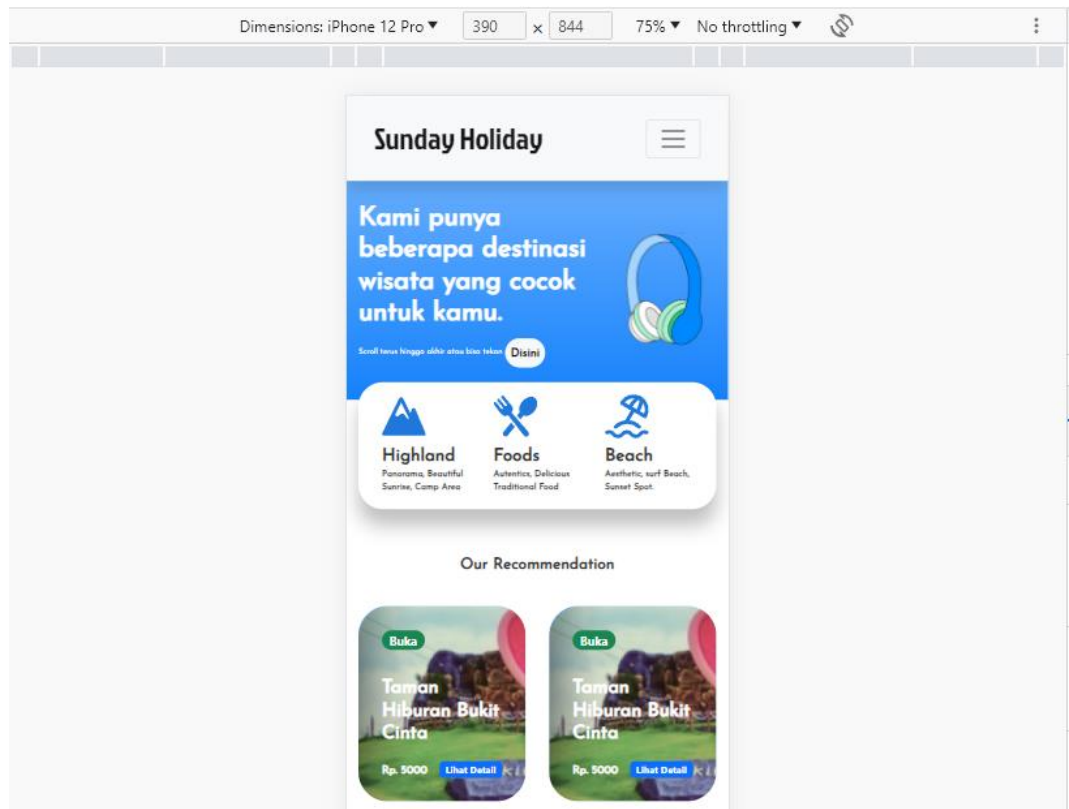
Dimensions: iPhone 12 Pro ▾ 390 × 844 75% ▾ No throttling ▾

Sunday Holiday

Kami punya beberapa destinasi wisata yang cocok untuk kamu.

Scroll terus hingga akhir atau bisa tekan Disini

Highland
Panorama, Beautiful Sunrise, Camp Area

Foods
Autentics, Delicious Traditional Food

Beach
Aesthetic, surf Beach, Sunset Spot.

Our Recommendation

Buka
Taman Hiburan Bukit Cinta
Rp. 5000 Lihat Detail

Buka
Taman Hiburan Bukit Cinta
Rp. 5000 Lihat Detail